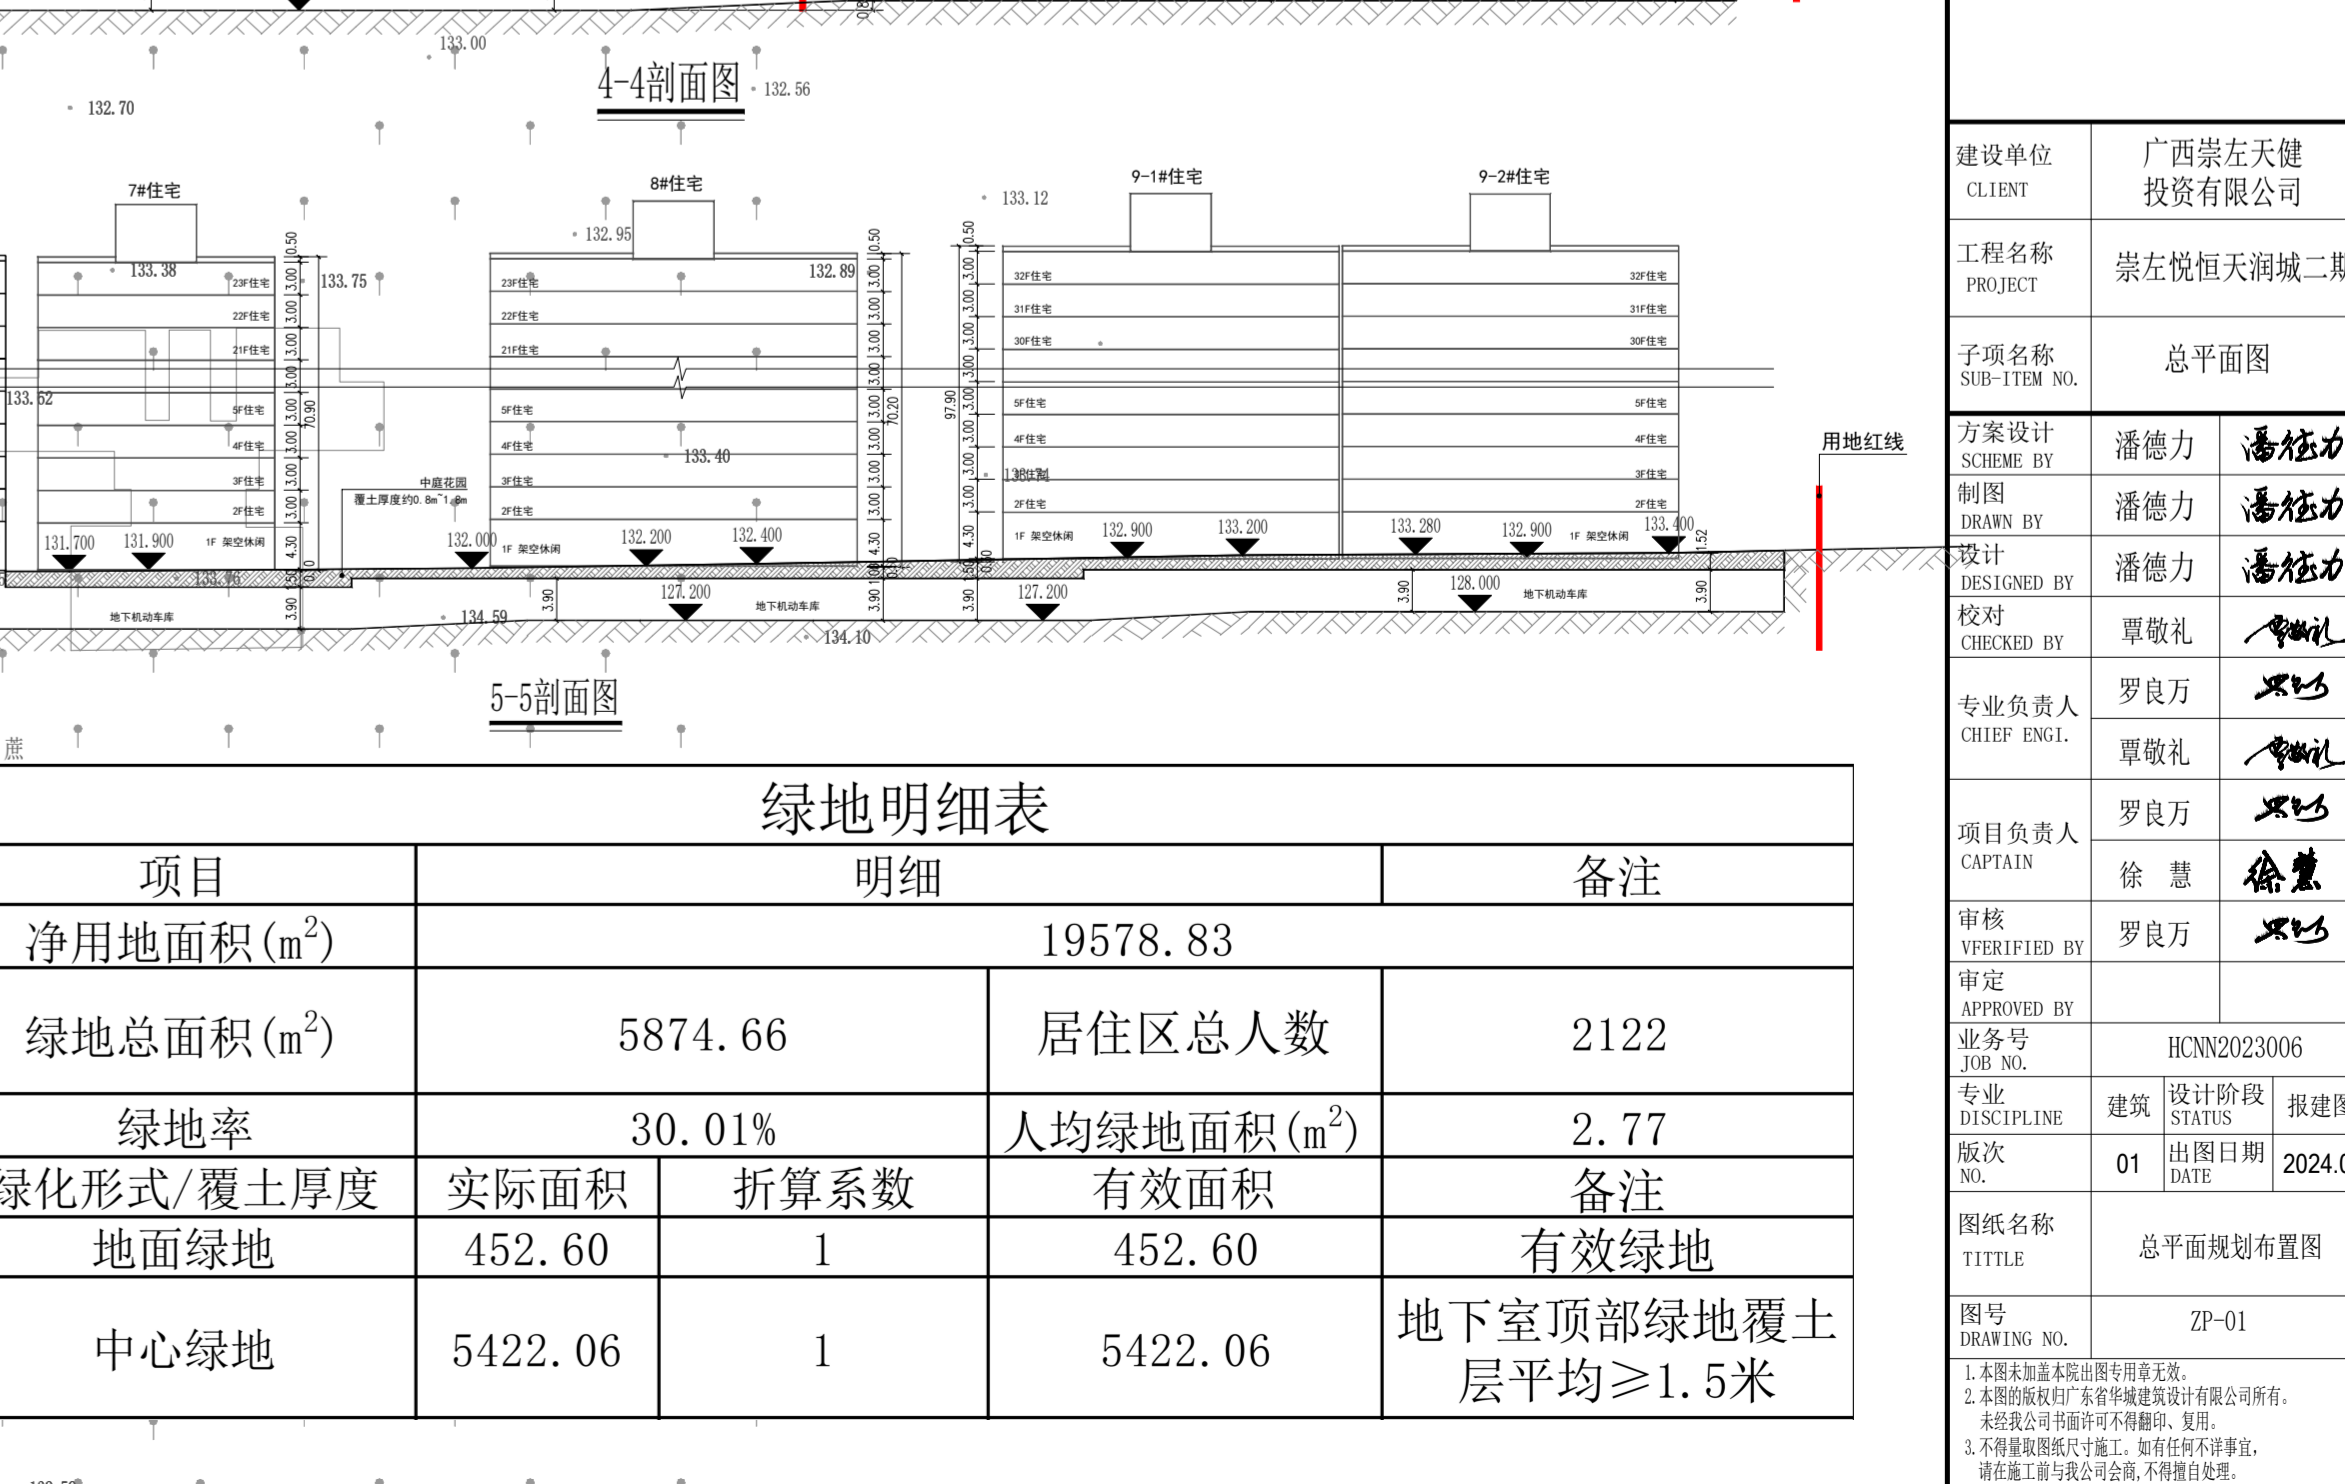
133.00
4-4剖面图
132.56
132.70

7#住宅
8#住宅
9-1#住宅
9-2#住宅
133.12
132.95
133.38
133.75
132.89
23F住宅
22F住宅
21F住宅
5F住宅
4F住宅
3F住宅
2F住宅
1F 架空休闲
32F住宅
31F住宅
30F住宅
133.62
133.40
中庭花园
覆土厚度约0.8m~1.8m
131.700
131.900
132.000
132.200
132.400
132.900
133.200
133.280
132.900
133.400
用地红线
地下机动车库
127.200
127.200
128.000
134.59
134.10
5-5剖面图
0.50
3.00
4.30
3.90
70.90
70.20
97.90
1.52

绿地明细表

| 项目 | 明细 | | | 备注 |
|---|---|---|---|---|
| 净用地面积($m^2$) | 19578.83 | | | |
| 绿地总面积($m^2$) | 5874.66 | | 居住区总人数 | 2122 |
| 绿地率 | 30.01% | | 人均绿地面积($m^2$) | 2.77 |
| 绿化形式/覆土厚度 | 实际面积 | 折算系数 | 有效面积 | 备注 |
| 地面绿地 | 452.60 | 1 | 452.60 | 有效绿地 |
| 中心绿地 | 5422.06 | 1 | 5422.06 | 地下室顶部绿地覆土层平均≥1.5米 |

| 建设单位 CLIENT | 广西崇左天健投资有限公司 | |
|---|---|---|
| 工程名称 PROJECT | 崇左悦恒天润城二期 | |
| 子项名称 SUB-ITEM NO. | 总平面图 | |
| 方案设计 SCHEME BY | 潘德力 | 潘德力 |
| 制图 DRAWN BY | 潘德力 | 潘德力 |
| 设计 DESIGNED BY | 潘德力 | 潘德力 |
| 校对 CHECKED BY | 覃敬礼 | 覃敬礼 |
| 专业负责人 CHIEF ENGI. | 罗良万 | 罗良万 |
| | 覃敬礼 | 覃敬礼 |
| 项目负责人 CAPTAIN | 罗良万 | 罗良万 |
| | 徐 慧 | 徐慧 |
| 审核 VFERIFIED BY | 罗良万 | 罗良万 |
| 审定 APPROVED BY | | |
| 业务号 JOB NO. | HCNN2023006 | |
| 专业 DISCIPLINE | 建筑 | 设计阶段 STATUS 报建图 |
| 版次 NO. | 01 | 出图日期 DATE 2024.0 |
| 图纸名称 TITTLE | 总平面规划布置图 | |
| 图号 DRAWING NO. | ZP-01 | |

1.本图未加盖本院出图专用章无效。
2.本图的版权归广东省华城建筑设计有限公司所有。未经我公司书面许可不得翻印、复用。
3.不得量取图纸尺寸施工。如有任何不详事宜，请在施工前与我公司会商，不得擅自处理。